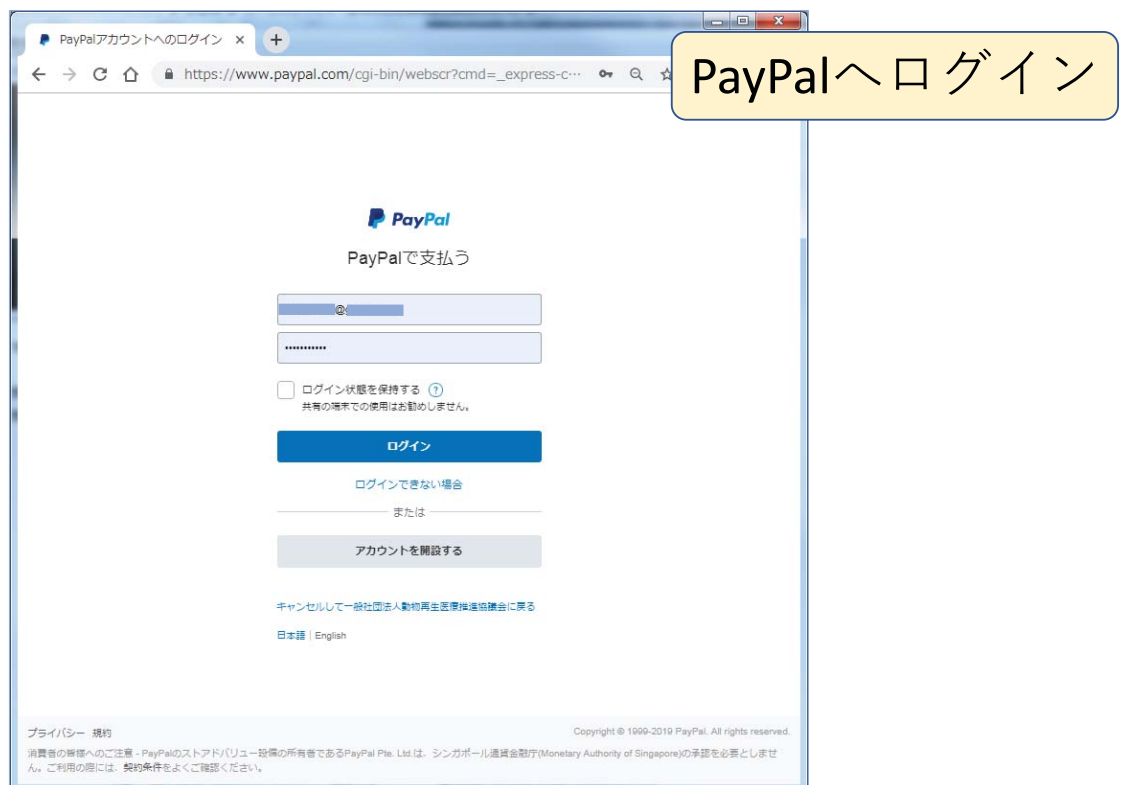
PayPalアカウントへのログイン ×

https://www.paypal.com/cgi-bin/webscr?cmd=_express-c···

PayPalへログイン

PayPal

PayPalで支払う

@

••••••••••••

ログイン状態を保持する ?
共有の端末での使用はお勧めしません。

ログイン

ログインできない場合

または

アカウントを開設する

キャンセルして一般社団法人動物再生医療推進協議会に戻る

日本語 | English

プライバシー 規約

Copyright © 1999-2019 PayPal. All rights reserved.

消費者の皆様へのご注意 - PayPalのストアドバリュー設備の所有者であるPayPal Pte. Ltd.は、シンガポール通貨金融庁(Monetary Authority of Singapore)の承認を必要としません。ご利用の際には、契約条件をよくご確認ください。